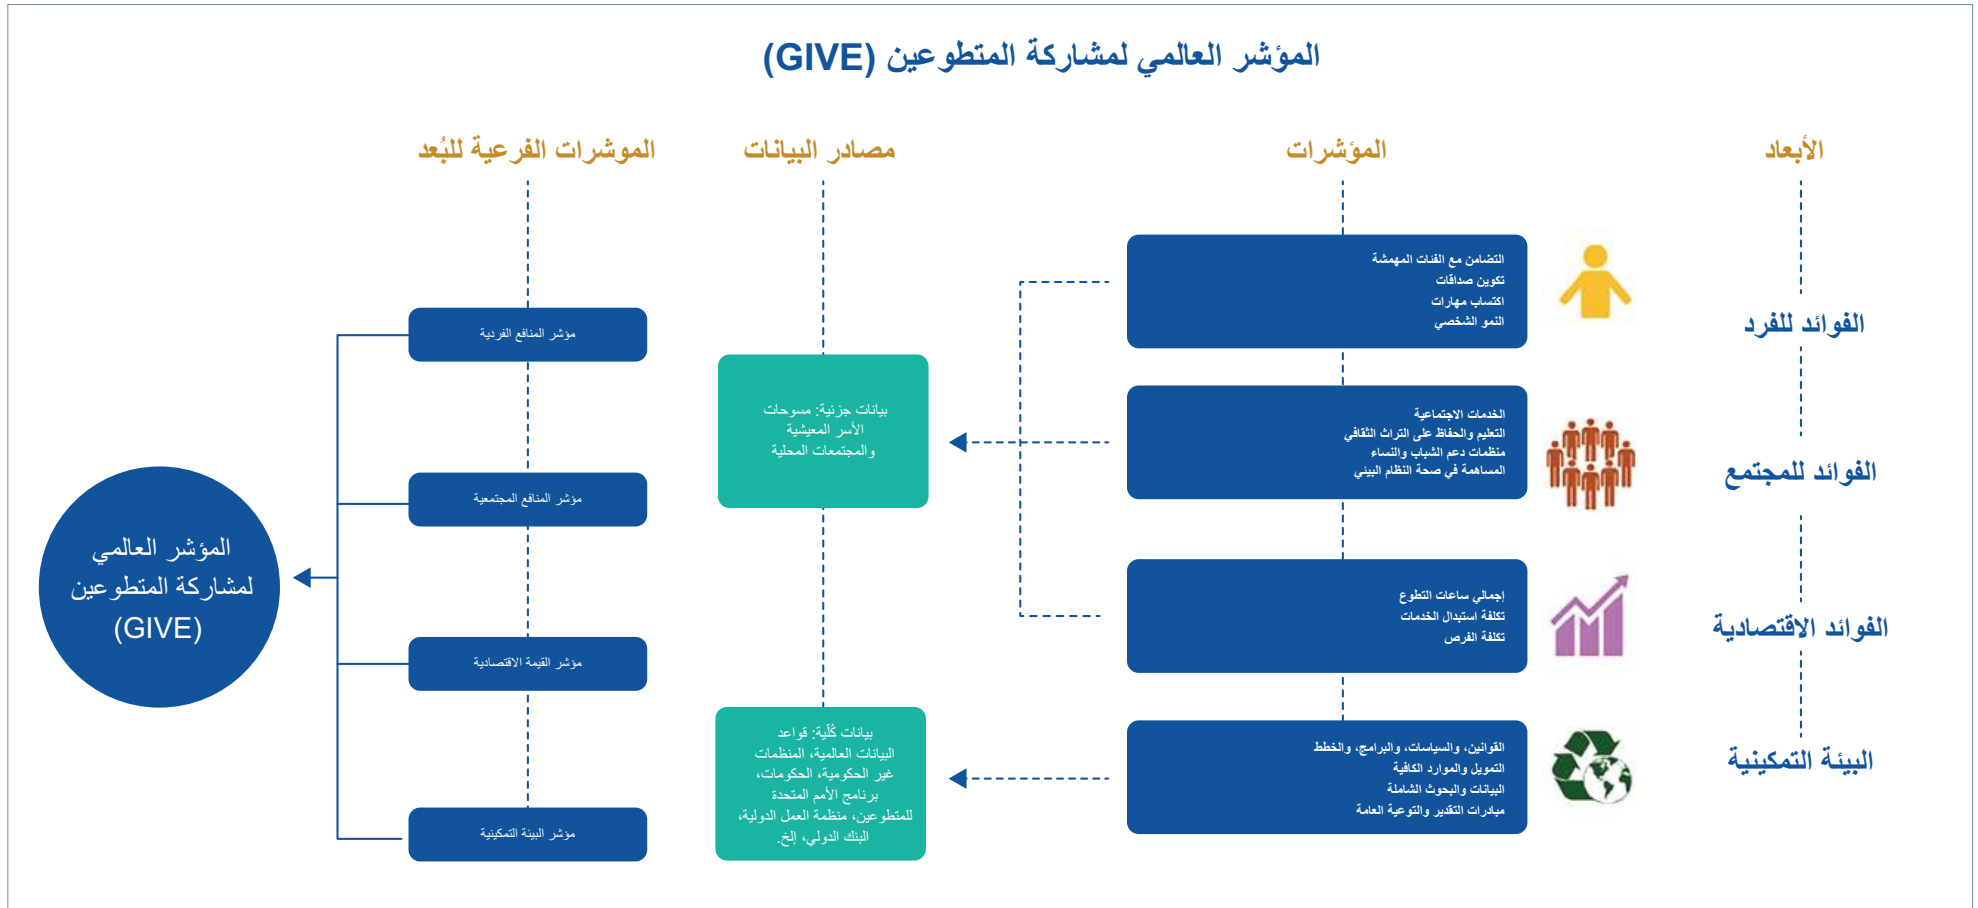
المؤشر العالمي لمشاركة المتطوعين (GIVE)

الأبعاد

المؤشرات

مصادر البيانات

المؤشرات الفرعية للبُعد

الفوائد للفرد

التضامن مع الفئات المهمشة
تكوين صداقات
اكتساب مهارات
النمو الشخصي

الفوائد للمجتمع

الخدمات الاجتماعية
التعليم والحفاظ على التراث الثقافي
منظمات دعم الشباب والنساء
المساهمة في صحة النظام البيئي

الفوائد الاقتصادية

إجمالي ساعات التطوع
تكلفة استبدال الخدمات
تكلفة الفرص

البيئة التمكينية

القوانين، والسياسات، والبرامج، والخطط
التمويل والموارد الكافية
البيانات والبحوث الشاملة
مبادرات التقدير والتوعية العامة

بيانات جزئية: مسوحات الأسر المعيشية والمجتمعات المحلية

بيانات كلّية: قواعد البيانات العالمية، المنظمات غير الحكومية، الحكومات، برنامج الأمم المتحدة للمتطوعين، منظمة العمل الدولية، البنك الدولي، إلخ.

مؤشر المنافع الفردية

مؤشر المنافع المجتمعية

مؤشر القيمة الاقتصادية

مؤشر البيئة التمكينية

المؤشر العالمي لمشاركة المتطوعين (GIVE)